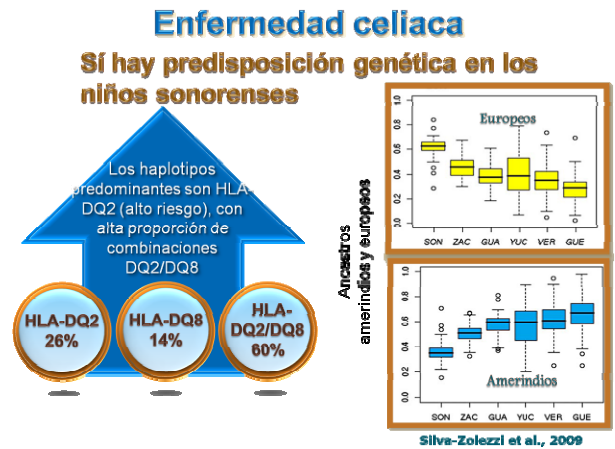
Enfermedad celiaca

Sí hay predisposición genética en los niños sonorenses

Los haplotipos predominantes son HLA-DQ2 (alto riesgo), con alta proporción de combinaciones DQ2/DQ8

HLA-DQ2 26%

HLA-DQ8 14%

HLA-DQ2/DQ8 60%

Ancestros amerindios y europeos

Europeos

1.0
0.8
0.6
0.4
0.2
0.0

SON ZAC GUA YUC VER GUE

Amerindios

1.0
0.8
0.6
0.4
0.2
0.0

SON ZAC GUA YUC VER GUE

Silva-Zolezzi et al., 2009